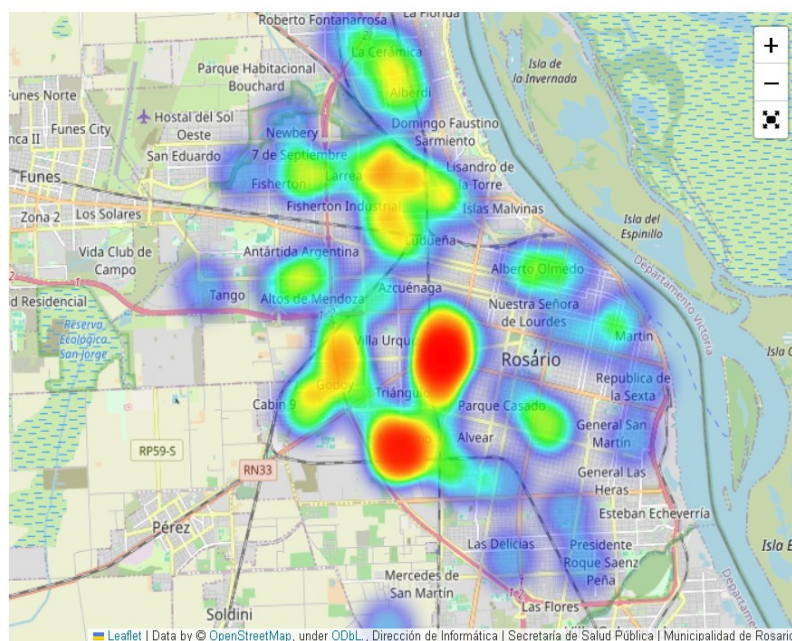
Roberto Fontanarrosa
La Florida
La Cerámica
Alberdi
Parque Habitacional Bouchard
Isla de la Invernada
Funes Norte
Hostal del Sol Oeste
Funes City
nca II
Newbery
Domingo Faustino Sarmiento
San Eduardo
7 de Septiembre
Lisandro de la Torre
Funes
Fisherton
Larrea
Zona 2
Los Solares
Fisherton Industrial
Islas Malvinas
Isla del Espinillo
Vida Club de Campo
Antártida Argentina
Ludueña
Alberto Olmedo
Departamento Victoria
Tango
Altos de Mendoza
Azcuénaga
d Residencial
Nuestra Señora de Lourdes
Reserva Ecológica San Jorge
Martin
Villa Urquiza
Rosário
Isla
Godoy
Triángulo
Republica de la Sexta
Cabin 9
Parque Casado
General San Martín
Alvear
RP59-S
RN33
General Las Heras
Esteban Echeverría
Pérez
Las Delicias
Presidente Roque Saenz Peña
Isla
Mercedes de San Martín
Soldini
Las Flores
Departamento
+
−
Leaflet | Data by © OpenStreetMap, under ODbL., Dirección de Informática | Secretaría de Salud Pública | Municipalidad de Rosario